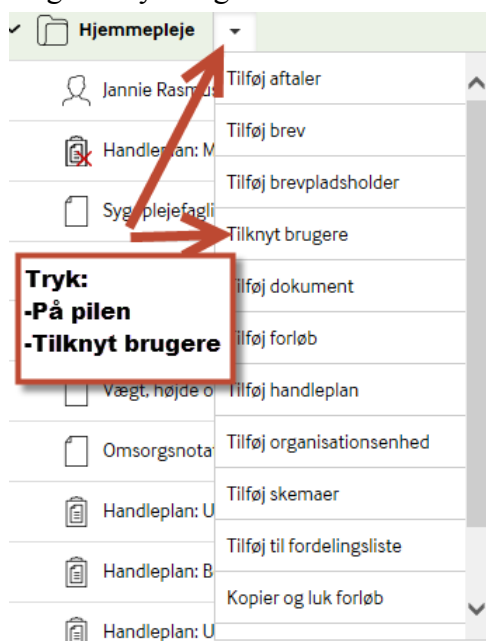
Hjemmepleje

Jannie Rasmus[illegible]

Handleplan: M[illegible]

Sygeplejefagli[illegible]

Vægt, højde o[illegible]

Omsorgsnotat

Handleplan: U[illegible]

Handleplan: B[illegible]

Handleplan: U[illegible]

Tilføj aftaler
Tilføj brev
Tilføj brevpladsholder
Tilknyt brugere
Tilføj dokument
Tilføj forløb
Tilføj handleplan
Tilføj organisationsenhed
Tilføj skemaer
Tilføj til fordelingsliste
Kopier og luk forløb

Tryk:
-På pilen
-Tilknyt brugere